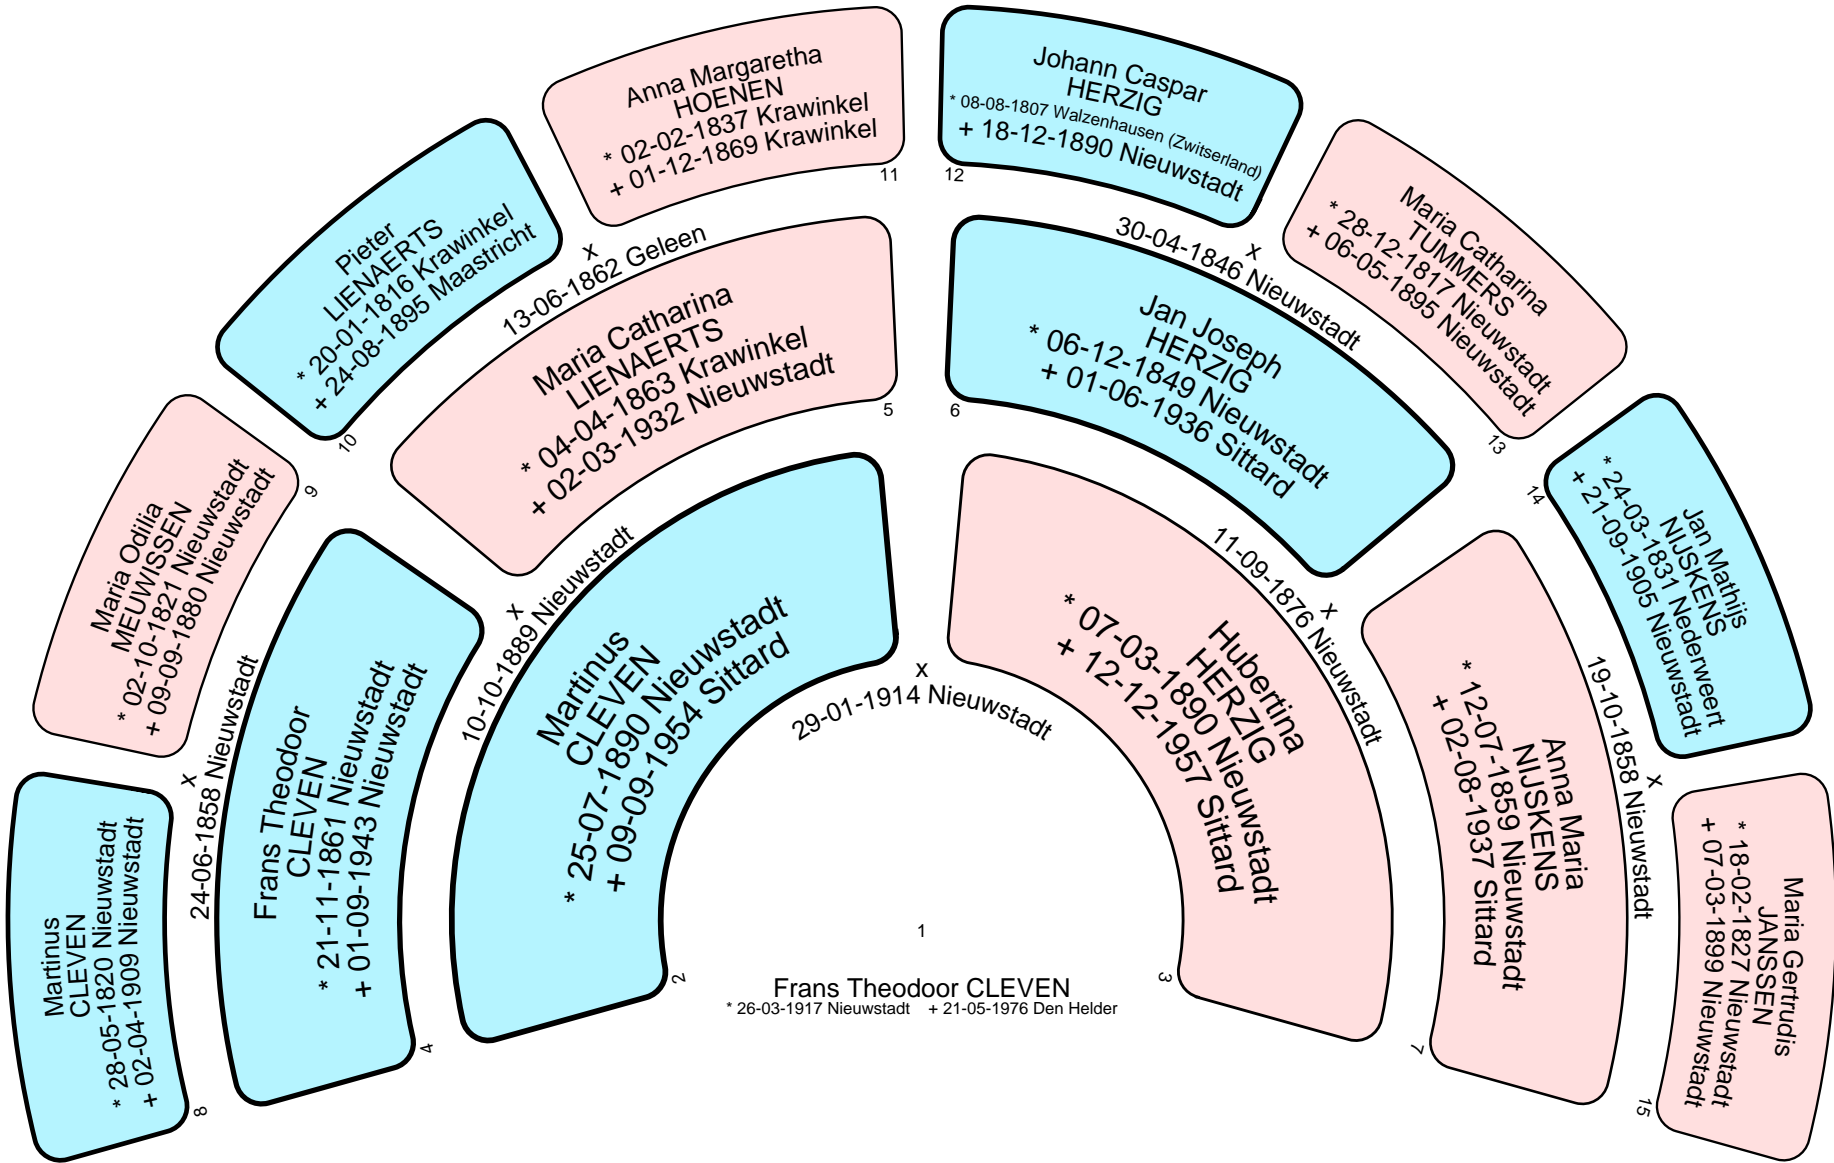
1
Frans Theodoor CLEVEN
* 26-03-1917 Nieuwstadt + 21-05-1976 Den Helder

x
29-01-1914 Nieuwstadt

Martinus
CLEVEN
* 25-07-1890 Nieuwstadt
+ 09-09-1954 Sittard
2

Hubertina
HERZIG
* 07-03-1890 Nieuwstadt
+ 12-12-1957 Sittard
3

x
10-10-1889 Nieuwstadt

Frans Theodoor
CLEVEN
* 21-11-1861 Nieuwstadt
+ 01-09-1943 Nieuwstadt
4

Maria Catharina
LIENAERTS
* 04-04-1863 Krawinkel
+ 02-03-1932 Nieuwstadt
5

x
11-09-1876 Nieuwstadt

Jan Joseph
HERZIG
* 06-12-1849 Nieuwstadt
+ 01-06-1936 Sittard
6

Anna Maria
NIJSKENS
* 12-07-1859 Nieuwstadt
+ 02-08-1937 Sittard
7

x
24-06-1858 Nieuwstadt

Martinus
CLEVEN
* 28-05-1820 Nieuwstadt
+ 02-04-1909 Nieuwstadt
8

Maria Odilia
MEUWISSEN
* 02-10-1821 Nieuwstadt
+ 09-09-1880 Nieuwstadt
9

x
13-06-1862 Geleen

Pieter
LIENAERTS
* 20-01-1816 Krawinkel
+ 24-08-1895 Maastricht
10

Anna Margaretha
HOENEN
* 02-02-1837 Krawinkel
+ 01-12-1869 Krawinkel
11

x
30-04-1846 Nieuwstadt

Johann Caspar
HERZIG
* 08-08-1807 Walzenhausen (Zwitserland)
+ 18-12-1890 Nieuwstadt
12

Maria Catharina
TUMMERS
* 28-12-1817 Nieuwstadt
+ 06-05-1895 Nieuwstadt
13

x
19-10-1858 Nieuwstadt

Jan Mathijs
NIJSKENS
* 24-03-1831 Nederweert
+ 21-09-1905 Nieuwstadt
14

Maria Gertrudis
JANSSEN
* 18-02-1827 Nieuwstadt
+ 07-03-1899 Nieuwstadt
15